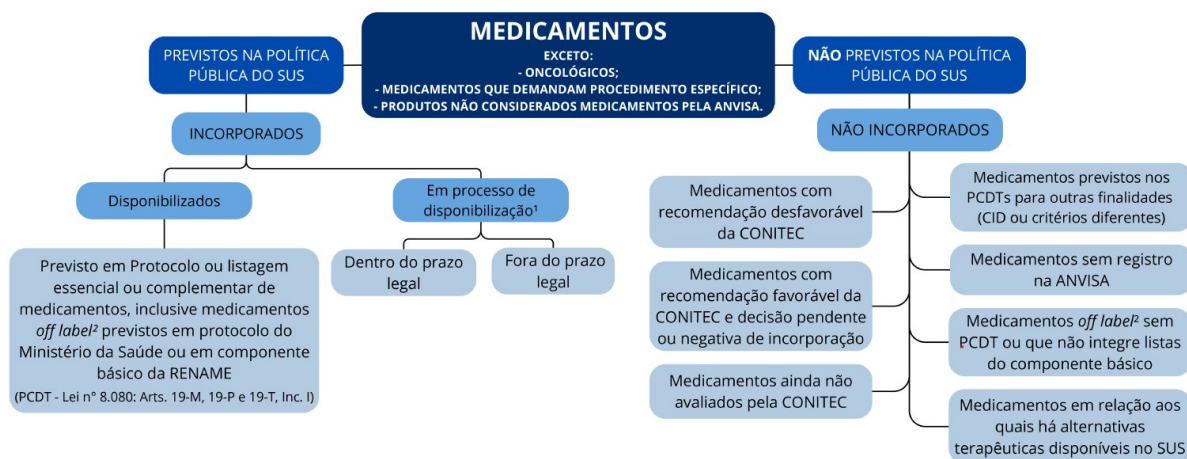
MEDICAMENTOS
EXCETO:
- ONCOLÓGICOS;
- MEDICAMENTOS QUE DEMANDAM PROCEDIMENTO ESPECÍFICO;
- PRODUTOS NÃO CONSIDERADOS MEDICAMENTOS PELA ANVISA.

PREVISTOS NA POLÍTICA PÚBLICA DO SUS

INCORPORADOS

Disponibilizados

Previsto em Protocolo ou listagem essencial ou complementar de medicamentos, inclusive medicamentos *off label*² previstos em protocolo do Ministério da Saúde ou em componente básico da RENAME
(PCDT - Lei n° 8.080: Arts. 19-M, 19-P e 19-T, Inc. I)

Em processo de disponibilização¹

Dentro do prazo legal

Fora do prazo legal

NÃO PREVISTOS NA POLÍTICA PÚBLICA DO SUS

NÃO INCORPORADOS

Medicamentos com recomendação desfavorável da CONITEC

Medicamentos com recomendação favorável da CONITEC e decisão pendente ou negativa de incorporação

Medicamentos ainda não avaliados pela CONITEC

Medicamentos previstos nos PCDTs para outras finalidades (CID ou critérios diferentes)

Medicamentos sem registro na ANVISA

Medicamentos *off label*² sem PCDT ou que não integre listas do componente básico

Medicamentos em relação aos quais há alternativas terapêuticas disponíveis no SUS